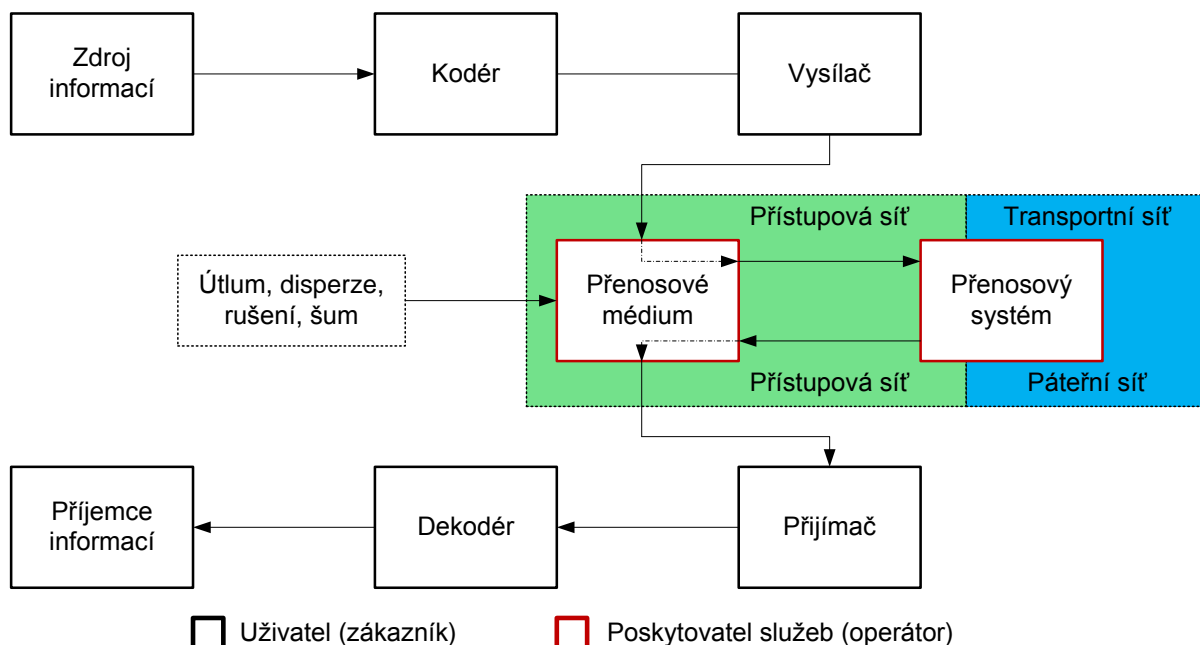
Zdroj informací

Kodér

Vysílač

Přístupová síť

Transportní síť

Útlum, disperze, rušení, šum

Přenosové médium

Přenosový systém

Přístupová síť

Páteřní síť

Příjemce informací

Dekodér

Přijímač

Uživatel (zákazník)

Poskytovatel služeb (operátor)